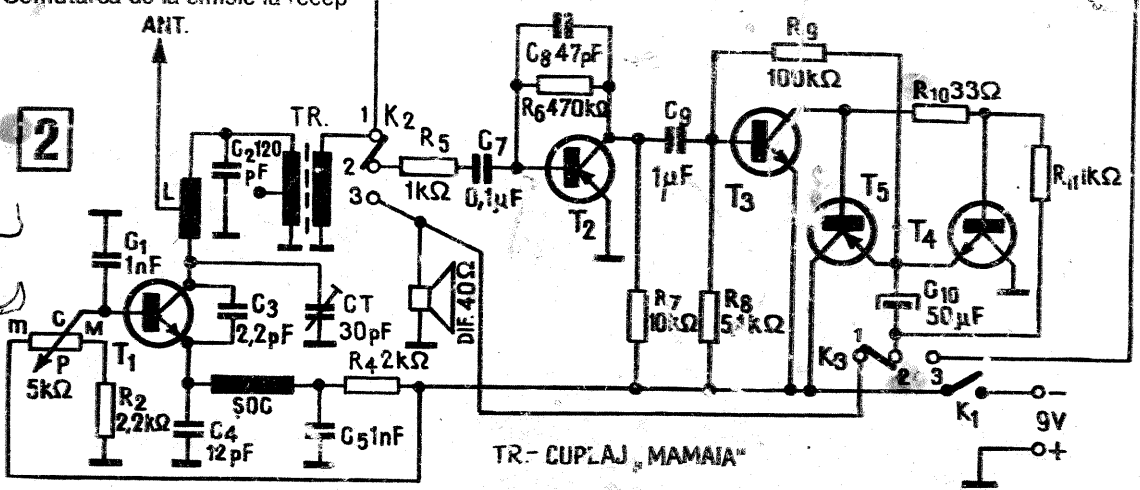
Comutarea de la emisie la recep

ANT.

2

L

TR.

$C_2$120 pF

1 $K_2$

2

3

$R_5$ 1kΩ

$C_7$ 0,1µF

$C_8$ 47pF

$R_6$ 470kΩ

$T_2$

$C_9$ 1µF

$R_9$ 100kΩ

$T_3$

$R_{10}$ 33Ω

$T_5$

$T_4$

$R_{11}$ 1kΩ

$C_1$ 1nF

$C_3$ 2,2pF

CT 30pF

DIF. 40Ω

$R_7$ 10kΩ

$R_8$ 51kΩ

$C_{10}$ 50µF

m c M

P 5kΩ

$T_1$

$R_2$ 2,2kΩ

$C_4$ 12pF

SOC

$C_5$ 1nF

$R_4$ 2kΩ

$K_3$ 1 2 3

$K_1$

9V

TR.- CUPLAJ „MAMAIA"